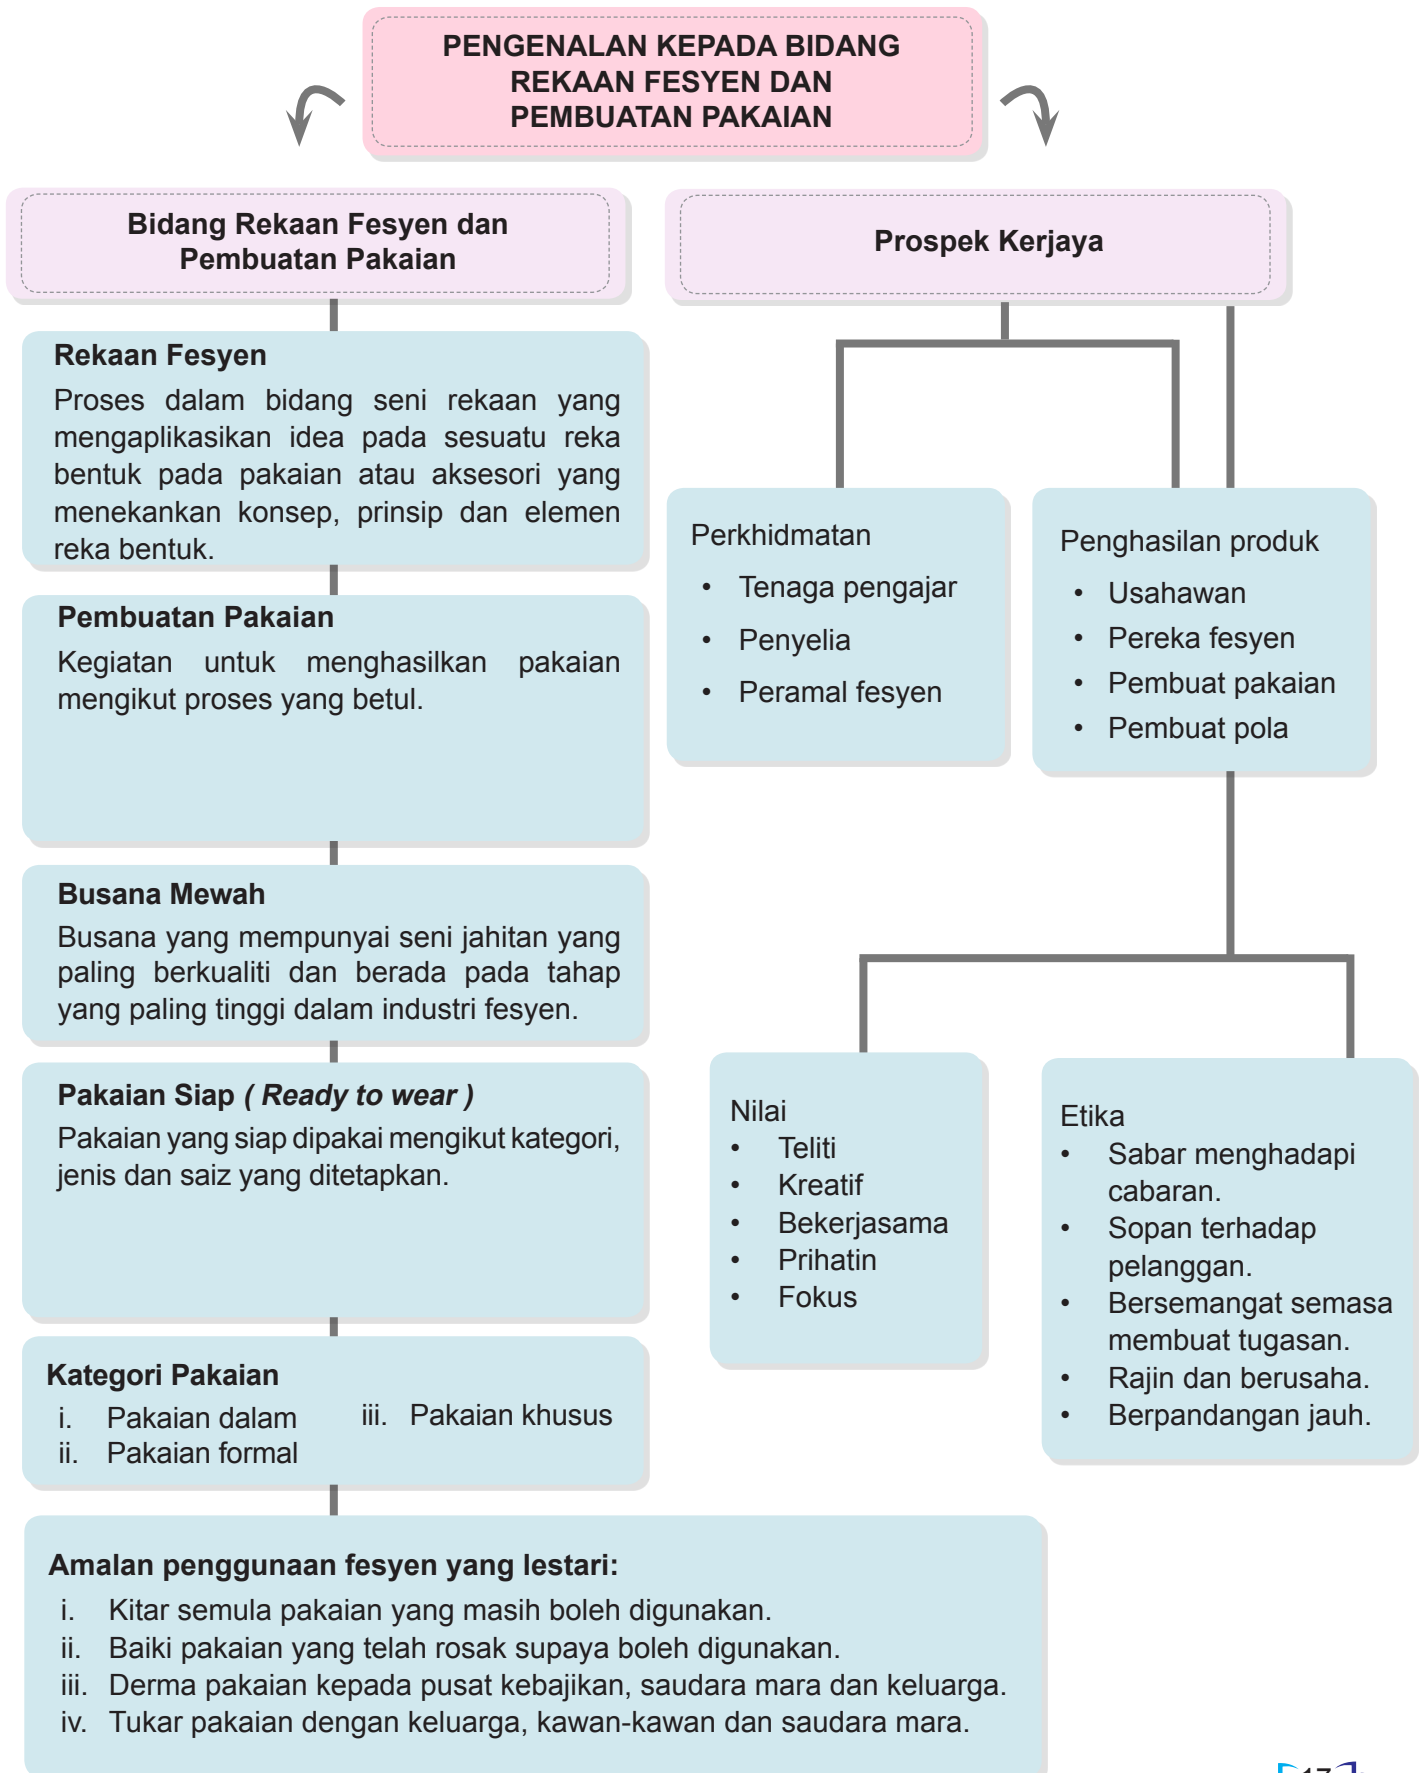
PENGENALAN KEPADA BIDANG REKAAN FESYEN DAN PEMBUATAN PAKAIAN

Bidang Rekaan Fesyen dan Pembuatan Pakaian

Rekaan Fesyen
Proses dalam bidang seni rekaan yang mengaplikasikan idea pada sesuatu reka bentuk pada pakaian atau aksesori yang menekankan konsep, prinsip dan elemen reka bentuk.

Pembuatan Pakaian
Kegiatan untuk menghasilkan pakaian mengikut proses yang betul.

Busana Mewah
Busana yang mempunyai seni jahitan yang paling berkualiti dan berada pada tahap yang paling tinggi dalam industri fesyen.

Pakaian Siap *( Ready to wear )*
Pakaian yang siap dipakai mengikut kategori, jenis dan saiz yang ditetapkan.

Kategori Pakaian
i. Pakaian dalam
ii. Pakaian formal
iii. Pakaian khusus

Amalan penggunaan fesyen yang lestari:
i. Kitar semula pakaian yang masih boleh digunakan.
ii. Baiki pakaian yang telah rosak supaya boleh digunakan.
iii. Derma pakaian kepada pusat kebajikan, saudara mara dan keluarga.
iv. Tukar pakaian dengan keluarga, kawan-kawan dan saudara mara.

Prospek Kerjaya

Perkhidmatan
• Tenaga pengajar
• Penyelia
• Peramal fesyen

Penghasilan produk
• Usahawan
• Pereka fesyen
• Pembuat pakaian
• Pembuat pola

Nilai
• Teliti
• Kreatif
• Bekerjasama
• Prihatin
• Fokus

Etika
• Sabar menghadapi cabaran.
• Sopan terhadap pelanggan.
• Bersemangat semasa membuat tugasan.
• Rajin dan berusaha.
• Berpandangan jauh.

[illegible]